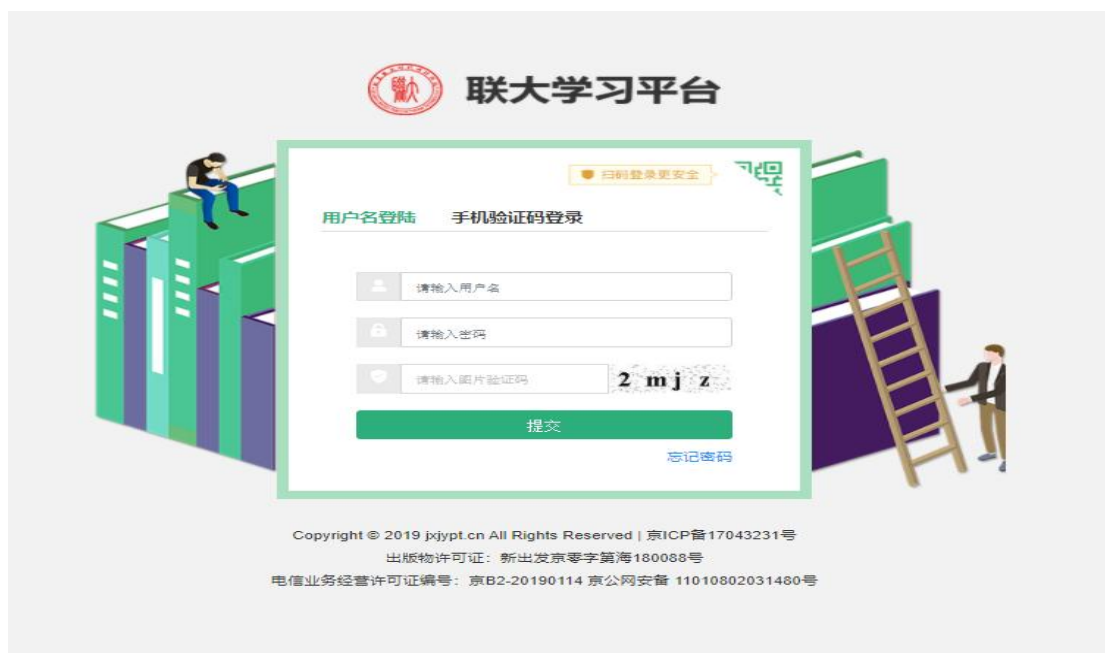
联大学习平台

扫码登录更安全

用户名登陆　手机验证码登录

请输入用户名

请输入密码

请输入图片验证码　2 mjz

提交

忘记密码

Copyright © 2019 jxjypt.cn All Rights Reserved | 京ICP备17043231号
出版物许可证：新出发京零字第海180088号
电信业务经营许可证编号：京B2-20190114 京公网安备 11010802031480号